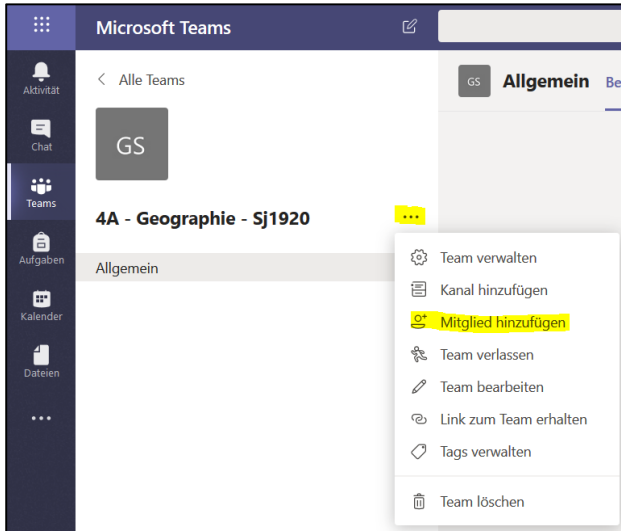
Microsoft Teams

Aktivität
Chat
Teams
Aufgaben
Kalender
Dateien
...

< Alle Teams

GS

4A - Geographie - Sj1920

...

Allgemein

GS Allgemein Be

Team verwalten
Kanal hinzufügen
Mitglied hinzufügen
Team verlassen
Team bearbeiten
Link zum Team erhalten
Tags verwalten
Team löschen